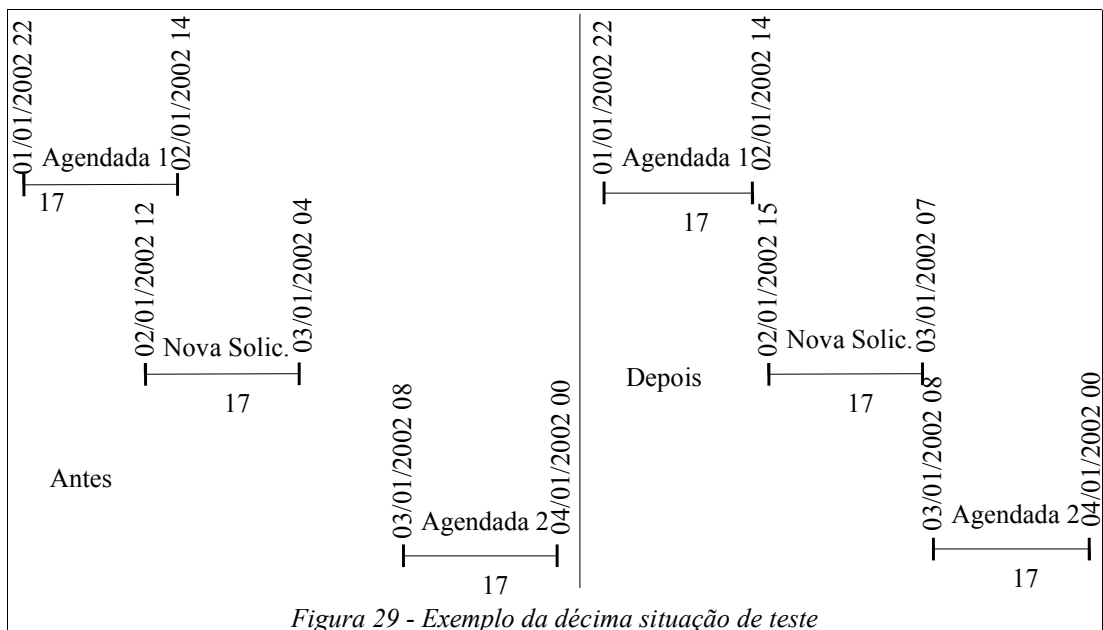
01/01/2002 22
Agendada 1
02/01/2002 14
17

02/01/2002 12
Nova Solic.
03/01/2002 04
17

Antes

03/01/2002 08
Agendada 2
04/01/2002 00
17

01/01/2002 22
Agendada 1
02/01/2002 14
17

02/01/2002 15
Nova Solic.
03/01/2002 07
17

Depois

03/01/2002 08
Agendada 2
04/01/2002 00
17

Figura 29 - Exemplo da décima situação de teste